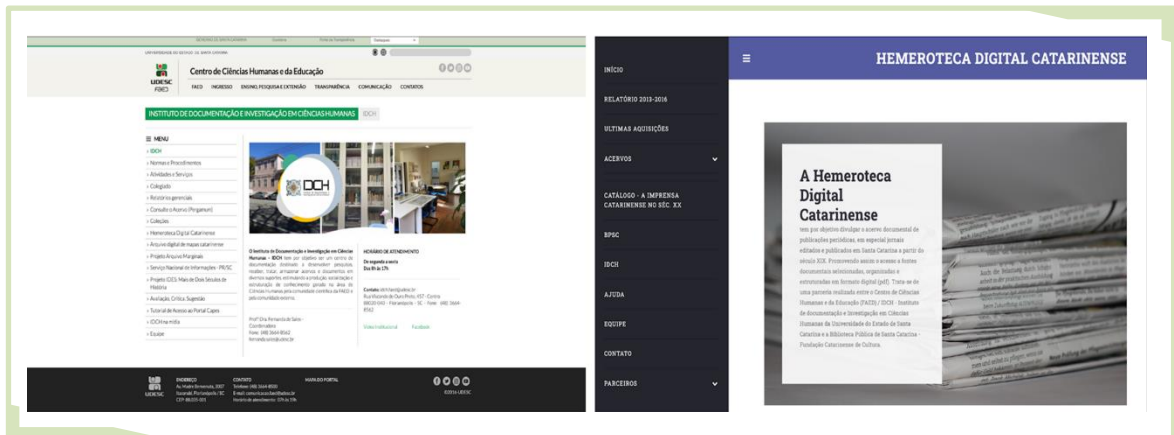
UNIVERSIDADE DO ESTADO DE SANTA CATARINA

UDESC FAED

Centro de Ciências Humanas e da Educação

FAED INGRESSO ENSINO, PESQUISA E EXTENSÃO TRANSPARÊNCIA COMUNICAÇÃO CONTATOS

INSTITUTO DE DOCUMENTAÇÃO E INVESTIGAÇÃO EM CIÊNCIAS HUMANAS IDCH

MENU
IDCH
Normas e Procedimentos
Atividades e Serviços
Colegiado
Relatórios gerenciais
Consulta o Acervo (Pergamum)
Coleções
Hemeroteca Digital Catarinense
Arquivo digital de mapas catarinenses
Projeto Arquivo Marginais
Serviço Nacional de Informações - PR/SC
Projeto IDES: Mais de Dois Séculos de História
Avaliação, Crítica, Sugestão
Tutorial de Acesso ao Portal Capes
IDCH na mídia
Equipe

IDCH

O Instituto de Documentação e Investigação em Ciências Humanas – IDCH tem por objetivo ser um centro de documentação destinado a desenvolver pesquisas, recolher, tratar, armazenar acervos e documentos em diversos suportes, estimulando a utilização, socialização e estruturação do conhecimento gerado na área de Ciências Humanas pela comunidade científica da FAED e pela comunidade externa.

HORÁRIO DE ATENDIMENTO
De segunda a sexta
Das 8h às 17h

Contato: idch.faed@udesc.br
Rua Visconde de Ouro Preto, 457 - Centro
88020-040 - Florianópolis - SC - Fone: (48) 3664-8542

Prof.ª Dra. Fernanda de Sales - Coordenadora
Fone: (48) 3664-8542
fernanda.sales@udesc.br

Vídeo Institucional Facebook

ENDEREÇO
Av. Madre Benvenuta, 2007
Itacorubi, Florianópolis / SC
CEP: 88.035-001

CONTATO
Telefone: (48) 3664-8500
E-mail: comunicacao.faed@udesc.br
Horário de atendimento: 07h às 19h

MAPA DO PORTAL

©2016 UDESC

INÍCIO
RELATÓRIO 2013-2016
ULTIMAS AQUISIÇÕES
ACERVOS
CATÁLOGO - A IMPRENSA CATARINENSE NO SÉC. XX
BPSC
IDCH
AJUDA
EQUIPE
CONTATO
PARCEIROS

HEMEROTECA DIGITAL CATARINENSE

A Hemeroteca Digital Catarinense

tem por objetivo divulgar o acervo documental de publicações periódicas, em especial jornais editados e publicados em Santa Catarina a partir do século XIX. Promovendo assim o acesso a fontes documentais selecionadas, organizadas e estruturadas em formato digital (pdf). Trata-se de uma parceria realizada entre o Centro de Ciências Humanas e da Educação (FAED) / IDCH - Instituto de documentação e Investigação em Ciências Humanas da Universidade do Estado de Santa Catarina e a Biblioteca Pública de Santa Catarina - Fundação Catarinense de Cultura.